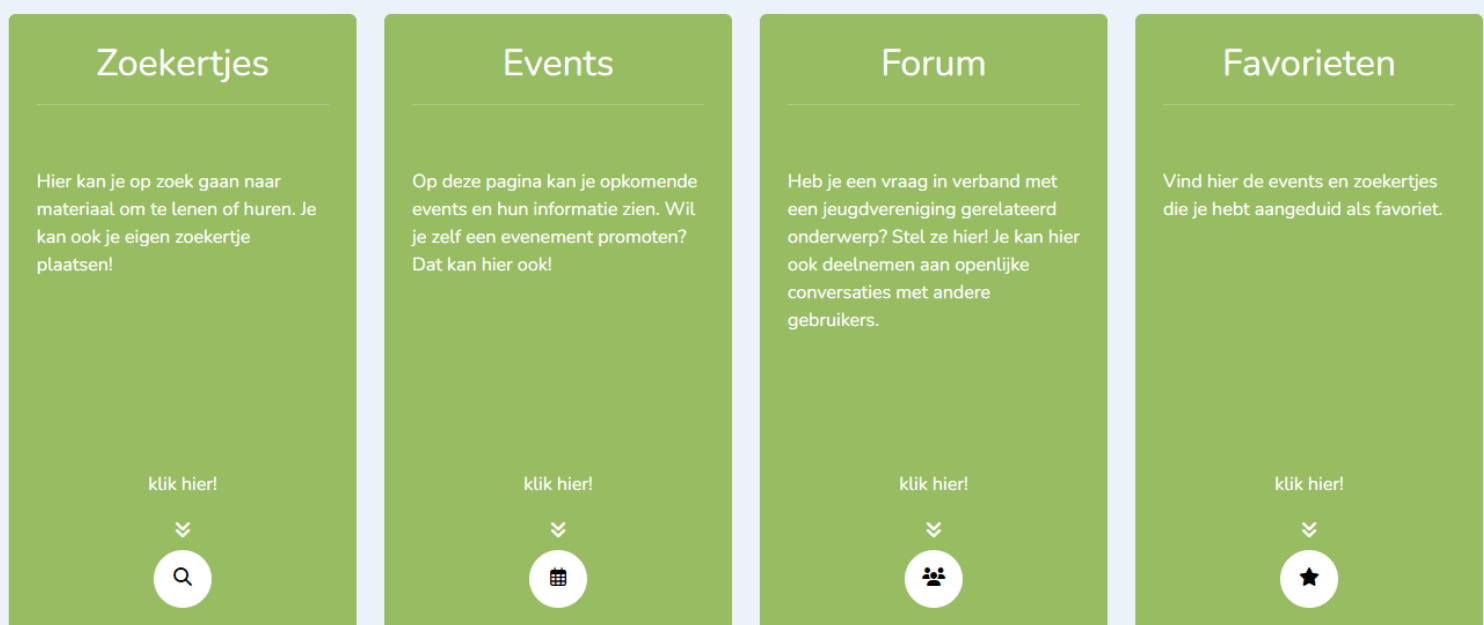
Zoekertjes

Hier kan je op zoek gaan naar materiaal om te lenen of huren. Je kan ook je eigen zoekertje plaatsen!

klik hier!

Events

Op deze pagina kan je opkomende events en hun informatie zien. Wil je zelf een evenement promoten? Dat kan hier ook!

klik hier!

Forum

Heb je een vraag in verband met een jeugdvereniging gerelateerd onderwerp? Stel ze hier! Je kan hier ook deelnemen aan openlijke conversaties met andere gebruikers.

klik hier!

Favorieten

Vind hier de events en zoekertjes die je hebt aangeduid als favoriet.

klik hier!